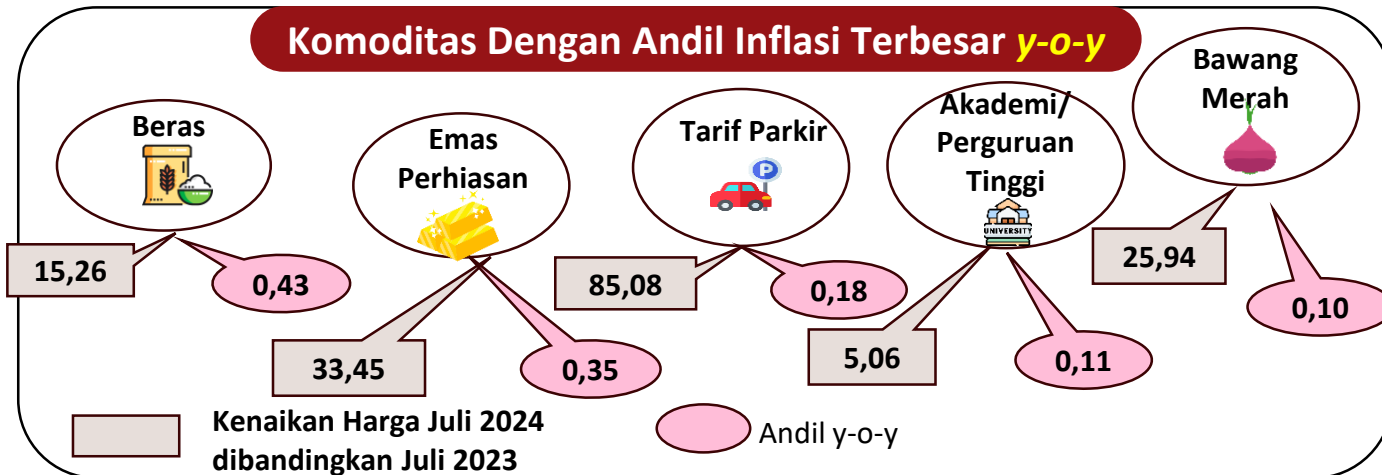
Komoditas Dengan Andil Inflasi Terbesar *y-o-y*

Beras

15,26

0,43

Emas Perhiasan

33,45

0,35

Tarif Parkir

85,08

0,18

Akademi/ Perguruan Tinggi

UNIVERSITY

5,06

0,11

Bawang Merah

25,94

0,10

Kenaikan Harga Juli 2024 dibandingkan Juli 2023

Andil y-o-y